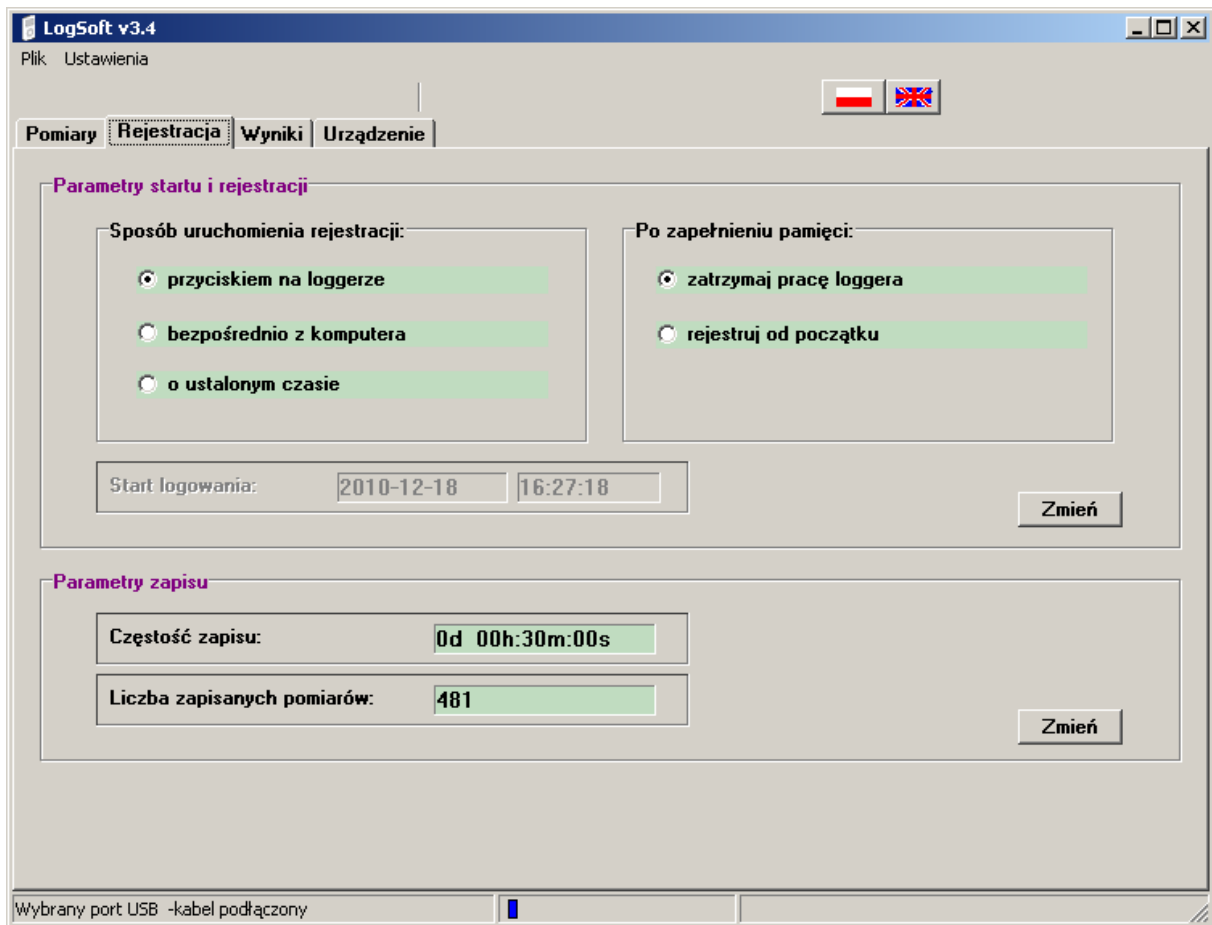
LogSoft v3.4

Plik Ustawienia

Pomiary | Rejestracja | Wyniki | Urządzenie

Parametry startu i rejestracji

Sposób uruchomienia rejestracji:

przyciskiem na loggerze

bezpośrednio z komputera

o ustalonym czasie

Po zapełnieniu pamięci:

zatrzymaj pracę loggera

rejestruj od początku

Start logowania: 2010-12-18 16:27:18

Zmień

Parametry zapisu

Częstość zapisu: 0d 00h:30m:00s

Liczba zapisanych pomiarów: 481

Zmień

Wybrany port USB -kabel podłączony